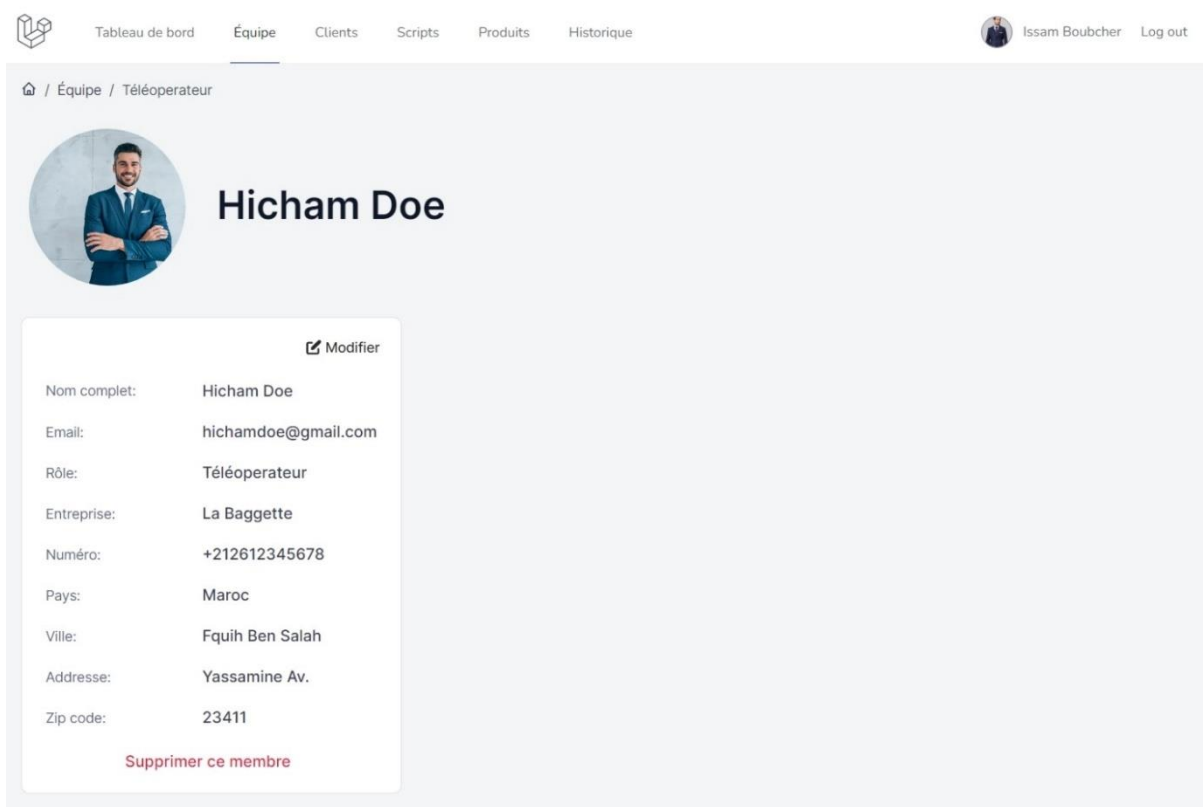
Tableau de bord Équipe Clients Scripts Produits Historique

Issam Boubcher Log out

/ Équipe / Téléoperateur

Hicham Doe

Modifier

| | |
|---|---|
| Nom complet: | Hicham Doe |
| Email: | hichamdoe@gmail.com |
| Rôle: | Téléoperateur |
| Entreprise: | La Baggette |
| Numéro: | +212612345678 |
| Pays: | Maroc |
| Ville: | Fquih Ben Salah |
| Addresse: | Yassamine Av. |
| Zip code: | 23411 |

Supprimer ce membre